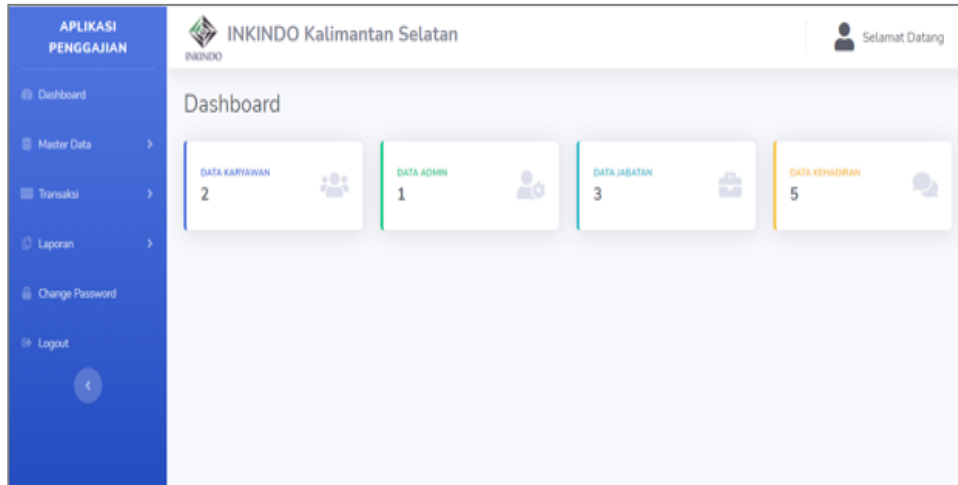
APLIKASI PENGGAJIAN

Dashboard

Master Data

Transaksi

Laporan

Change Password

Logout

INKINDO

INKINDO Kalimantan Selatan

Selamat Datang

Dashboard

DATA KARYAWAN
2

DATA ADMIN
1

DATA JABATAN
3

DATA KEHADIRAN
5